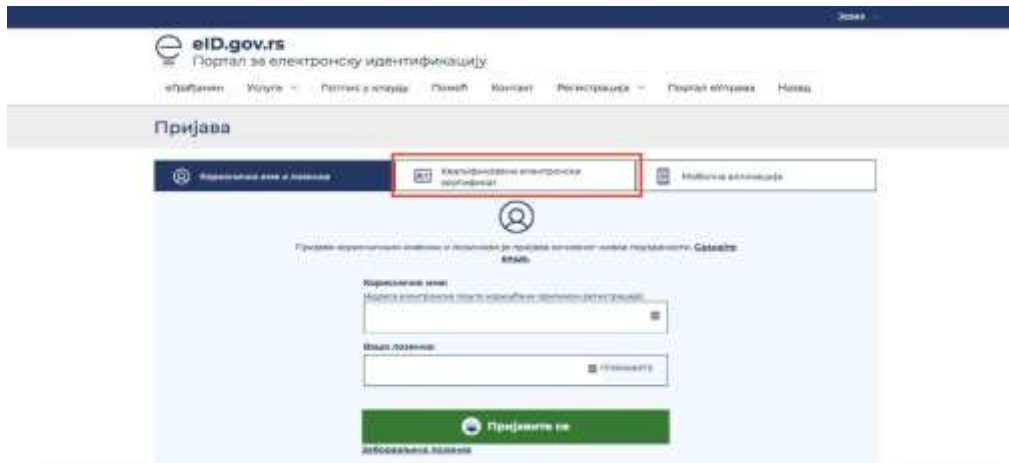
Sepa

eID.gov.rs
Портал за електронску идентификацију

еУправа Услуге Портал у клауди Помоћ Контакт Регистрација Портал еУправа Назад

Пријава

Корисничко име и лозинка

Квалификовани електронски сертификат

Мобилна апликација

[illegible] Сазнајте више

Корисничко име:

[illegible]

Ваша лозинка:

Прикажите

Пријавите се

Заборављена лозинка